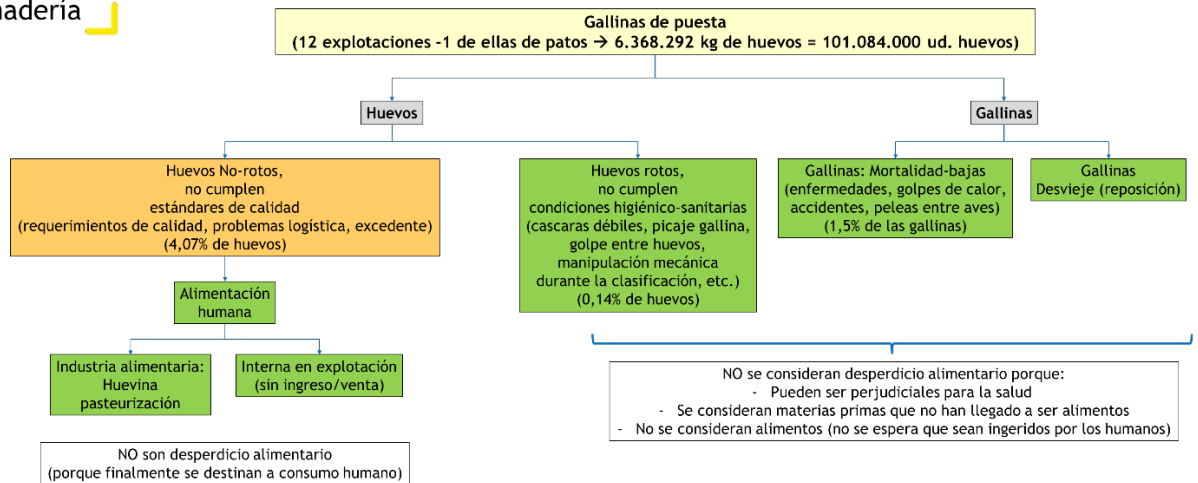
nadería

Gallinas de puesta
(12 explotaciones -1 de ellas de patos → 6.368.292 kg de huevos = 101.084.000 ud. huevos)

Huevos

Gallinas

Huevos No-rotos, no cumplen estándares de calidad (requerimientos de calidad, problemas logística, excedente) (4,07% de huevos)

Huevos rotos, no cumplen condiciones higiénico-sanitarias (cascaras débiles, picaje gallina, golpe entre huevos, manipulación mecánica durante la clasificación, etc.) (0,14% de huevos)

Gallinas: Mortalidad-bajas (enfermedades, golpes de calor, accidentes, peleas entre aves) (1,5% de las gallinas)

Gallinas Desvieje (reposición)

Alimentación humana

Industria alimentaria: Huevina pasteurización

Interna en explotación (sin ingreso/venta)

NO se consideran desperdicio alimentario porque:
- Pueden ser perjudiciales para la salud
- Se consideran materias primas que no han llegado a ser alimentos
- No se consideran alimentos (no se espera que sean ingeridos por los humanos)

NO son desperdicio alimentario (porque finalmente se destinan a consumo humano)